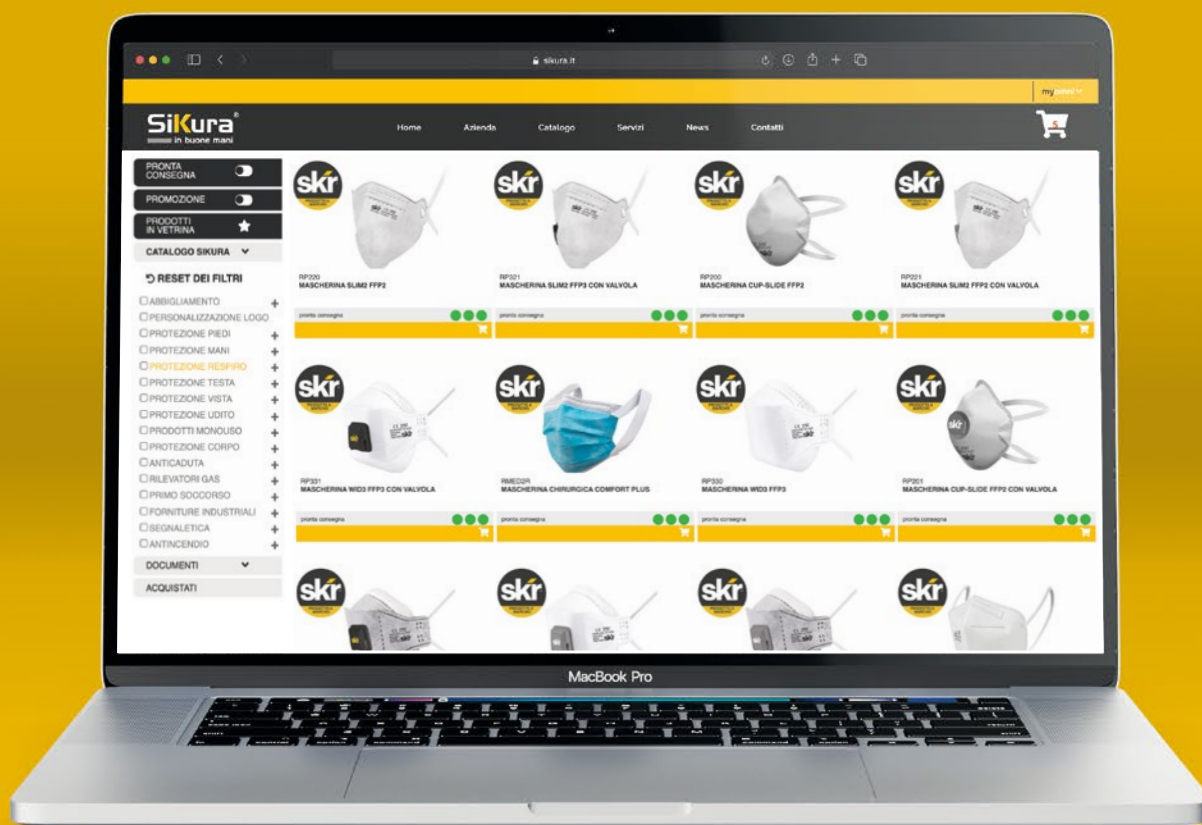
sikura.it

my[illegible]

SiKura®
in buone mani

Home Azienda Catalogo Servizi News Contatti

5

PRONTA CONSEGNA
PROMOZIONE
PRODOTTI IN VETRINA
CATALOGO SIKURA

RESET DEI FILTRI
ABBIGLIAMENTO +
PERSONALIZZAZIONE LOGO
PROTEZIONE PIEDI +
PROTEZIONE MANI +
PROTEZIONE RESPIRO +
PROTEZIONE TESTA +
PROTEZIONE VISTA +
PROTEZIONE UDITO +
PRODOTTI MONOUSO +
PROTEZIONE CORPO +
ANTICADUTA +
RILEVATORI GAS +
PRIMO SOCCORSO +
FORNITURE INDUSTRIALI +
SEGNALETICA +
ANTINCENDIO +
DOCUMENTI
ACQUISTATI

skr
RP220
MASCHERINA SLIM2 FFP2
pronta consegna

skr
RP321
MASCHERINA SLIM2 FFP3 CON VALVOLA
pronta consegna

skr
RP200
MASCHERINA CUP-SLIDE FFP2
pronta consegna

skr
RP221
MASCHERINA SLIM2 FFP2 CON VALVOLA
pronta consegna

skr
RP331
MASCHERINA WID3 FFP3 CON VALVOLA
pronta consegna

skr
RMED2R
MASCHERINA CHIRURGICA COMFORT PLUS
pronta consegna

skr
RP330
MASCHERINA WID3 FFP3
pronta consegna

skr
RP201
MASCHERINA CUP-SLIDE FFP2 CON VALVOLA
pronta consegna

skr
skr
skr
skr

MacBook Pro